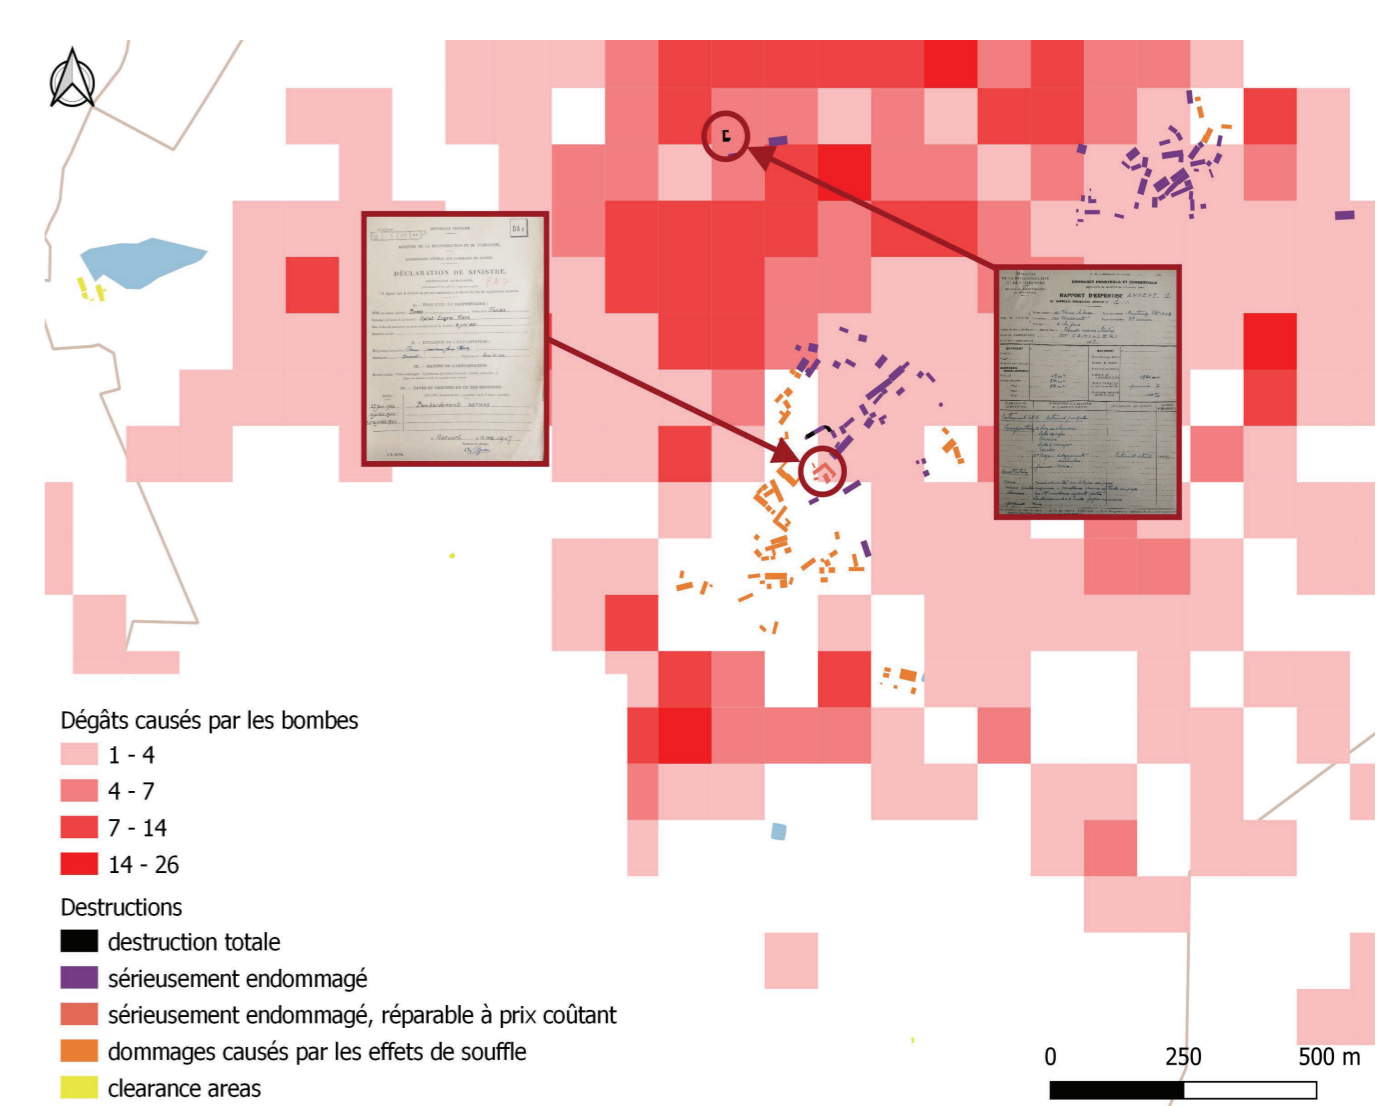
DÉCLARATION DE SINISTRE

RAPPORT D'EXPERTISE

Dégâts causés par les bombes
1 - 4
4 - 7
7 - 14
14 - 26

Destructions
destruction totale
sérieusement endommagé
sérieusement endommagé, réparable à prix coûtant
dommages causés par les effets de souffle
clearance areas

0 250 500 m